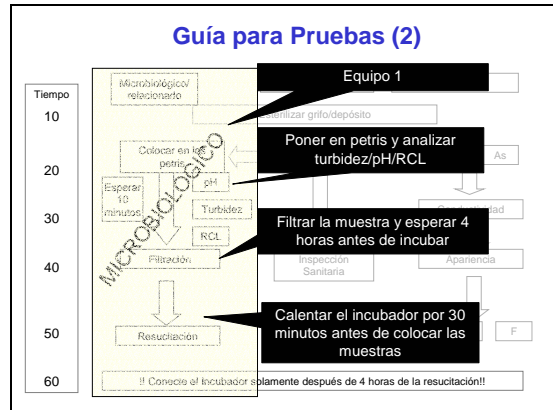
Guía para Pruebas (2)

Tiempo
10
20
30
40
50
60

Microbiológico/ relacionado

Equipo 1

Esterilizar grifo/depósito

Colocar en los petris

Poner en petris y analizar turbidez/pH/RCL

As

Esperar 10 minutos

pH

Turbidez

Conductividad

RCL

Filtrar la muestra y esperar 4 horas antes de incubar

MICROBIOLÓGICO

Filtración

Inspección Sanitaria

Apariencia

Calentar el incubador por 30 minutos antes de colocar las muestras

Resucitación

F

!! Conecte el incubador solamente después de 4 horas de la resucitación!!